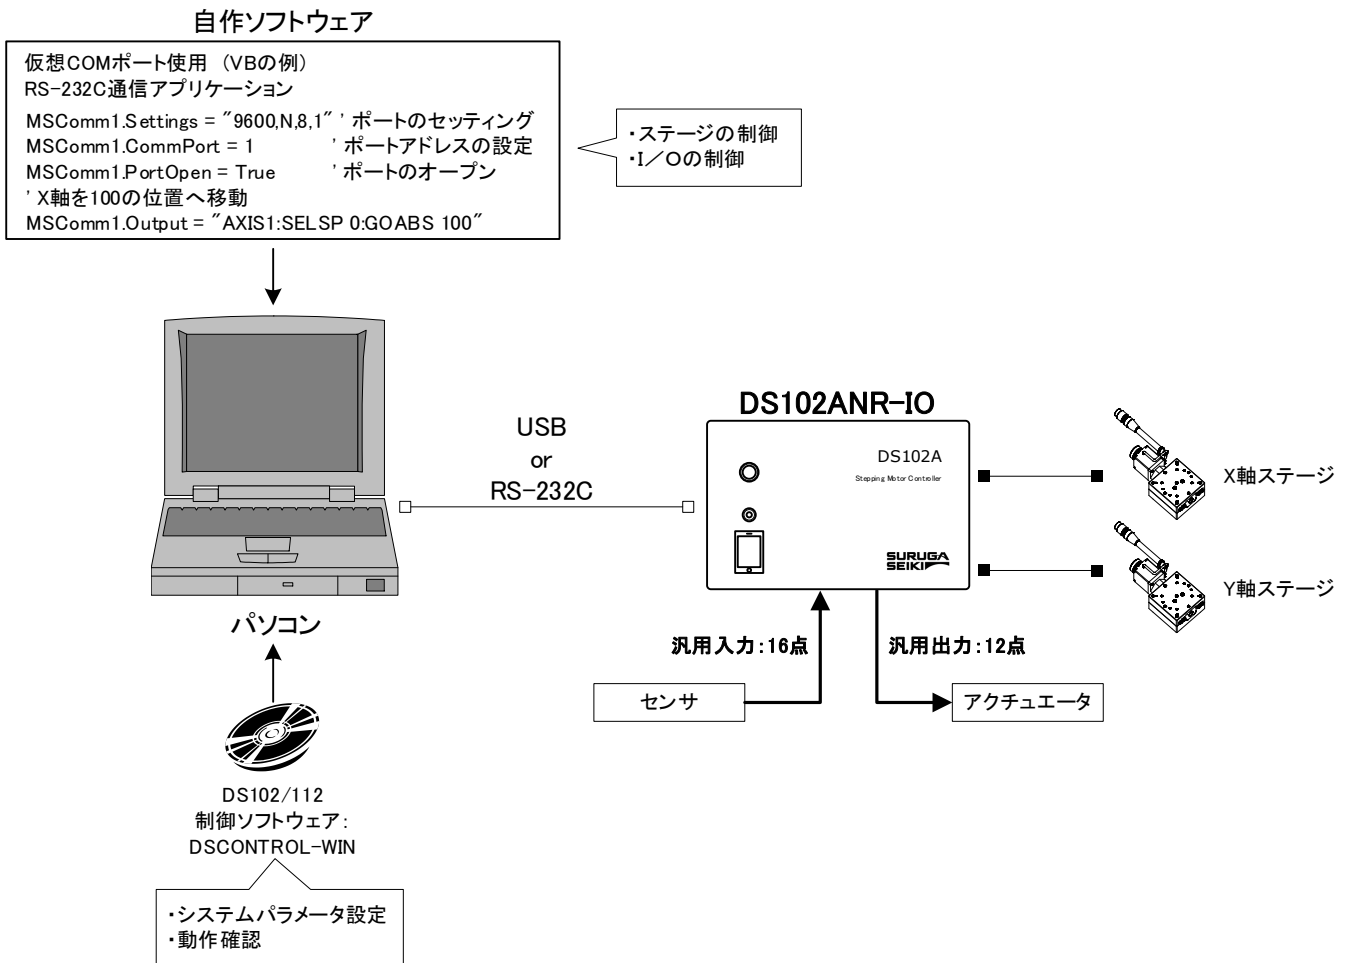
自作ソフトウェア

仮想COMポート使用 (VBの例)
RS-232C通信アプリケーション
MSComm1.Settings = "9600,N,8,1" ' ポートのセッティング
MSComm1.CommPort = 1 ' ポートアドレスの設定
MSComm1.PortOpen = True ' ポートのオープン
' X軸を100の位置へ移動
MSComm1.Output = "AXIS1:SELSP 0:GOABS 100"

・ステージの制御
・I/Oの制御

DS102ANR-IO

DS102A
Stepping Motor Controller
SURUGA SEIKI

USB
or
RS-232C

X軸ステージ

Y軸ステージ

パソコン

汎用入力:16点

汎用出力:12点

センサ

アクチュエータ

DS102/112
制御ソフトウェア:
DSCONTROL-WIN

・システムパラメータ設定
・動作確認